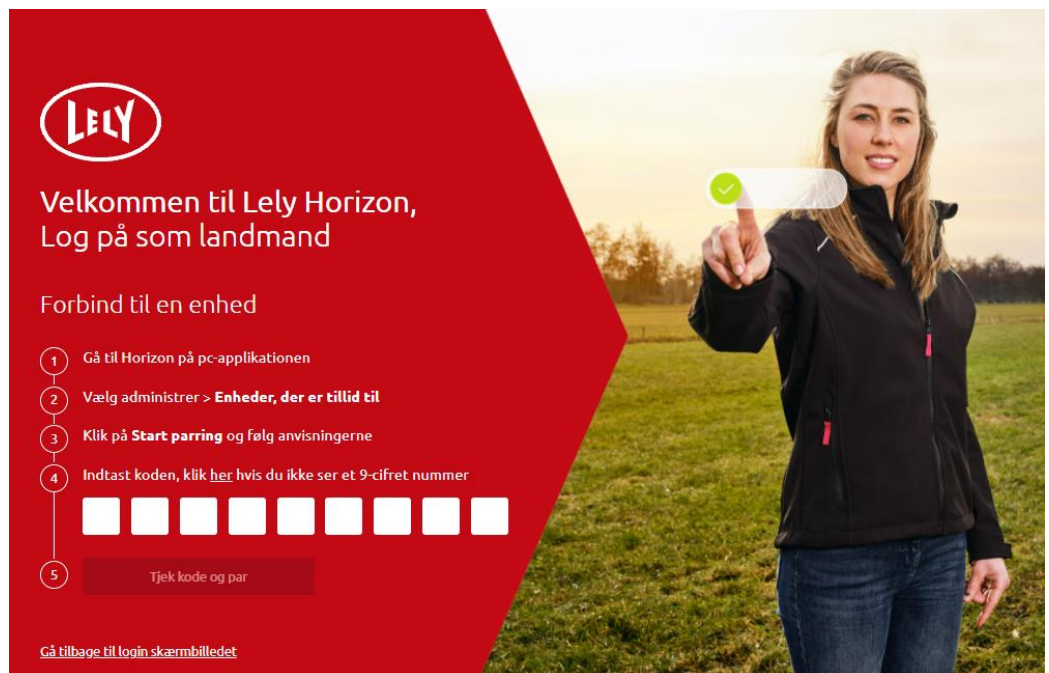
LELY

Velkommen til Lely Horizon,
Log på som landmand

Forbind til en enhed

1 Gå til Horizon på pc-applikationen

2 Vælg administrer > **Enheder, der er tillid til**

3 Klik på **Start parring** og følg anvisningerne

4 Indtast koden, klik her hvis du ikke ser et 9-cifret nummer

5 Tjek kode og par

Gå tilbage til login skærmbilledet